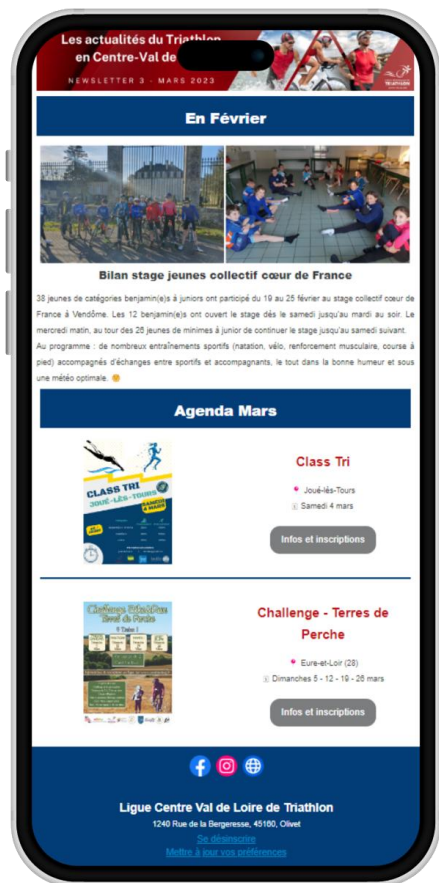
Les actualités du Triathlon en Centre-Val de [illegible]

NEWSLETTER 3 - MARS 2023

En Février

Bilan stage jeunes collectif cœur de France

38 jeunes de catégories benjamin(e)s à juniors ont participé du 19 au 25 février au stage collectif cœur de France à Vendôme. Les 12 benjamin(e)s ont ouvert le stage dès le samedi jusqu'au mardi au soir. Le mercredi matin, au tour des 26 jeunes de minimes à junior de continuer le stage jusqu'au samedi suivant. Au programme : de nombreux entraînements sportifs (natation, vélo, renforcement musculaire, course à pied) accompagnés d'échanges entre sportifs et accompagnants, le tout dans la bonne humeur et sous une météo optimale.

Agenda Mars

CLASS TRI JOUÉ-LÈS-TOURS

Class Tri

Joué-lès-Tours

Samedi 4 mars

Infos et inscriptions

Challenge Terres de Perche

Challenge - Terres de Perche

Eure-et-Loir (28)

Dimanches 5 - 12 - 19 - 26 mars

Infos et inscriptions

Ligue Centre Val de Loire de Triathlon

1240 Rue de la Bergeresse, 45160, Olivet

Se désinscrire

Mettre à jour vos préférences